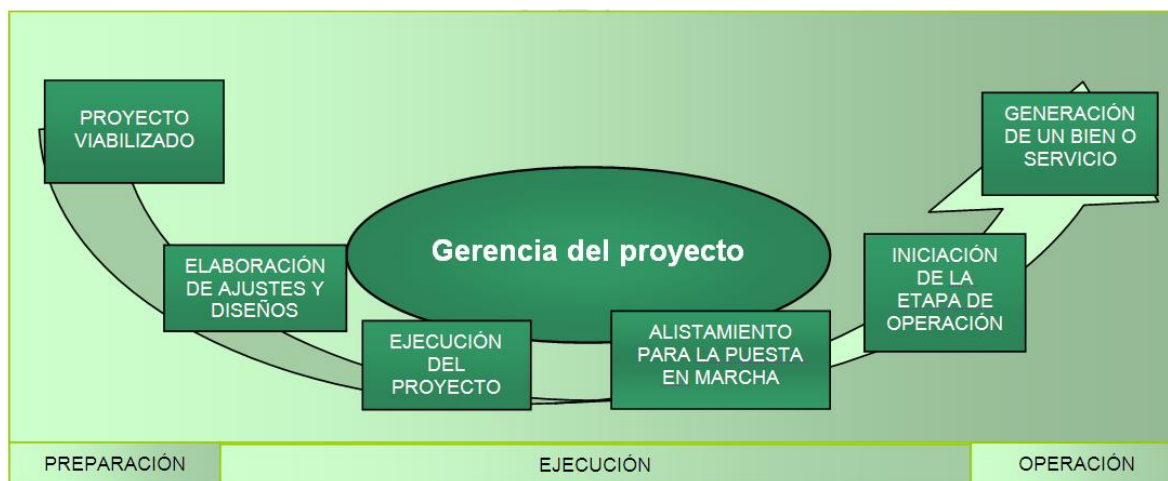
PROYECTO VIABILIZADO

ELABORACIÓN DE AJUSTES Y DISEÑOS

EJECUCIÓN DEL PROYECTO

Gerencia del proyecto

ALISTAMIENTO PARA LA PUESTA EN MARCHA

INICIACIÓN DE LA ETAPA DE OPERACIÓN

GENERACIÓN DE UN BIEN O SERVICIO

| PREPARACIÓN | EJECUCIÓN | OPERACIÓN |